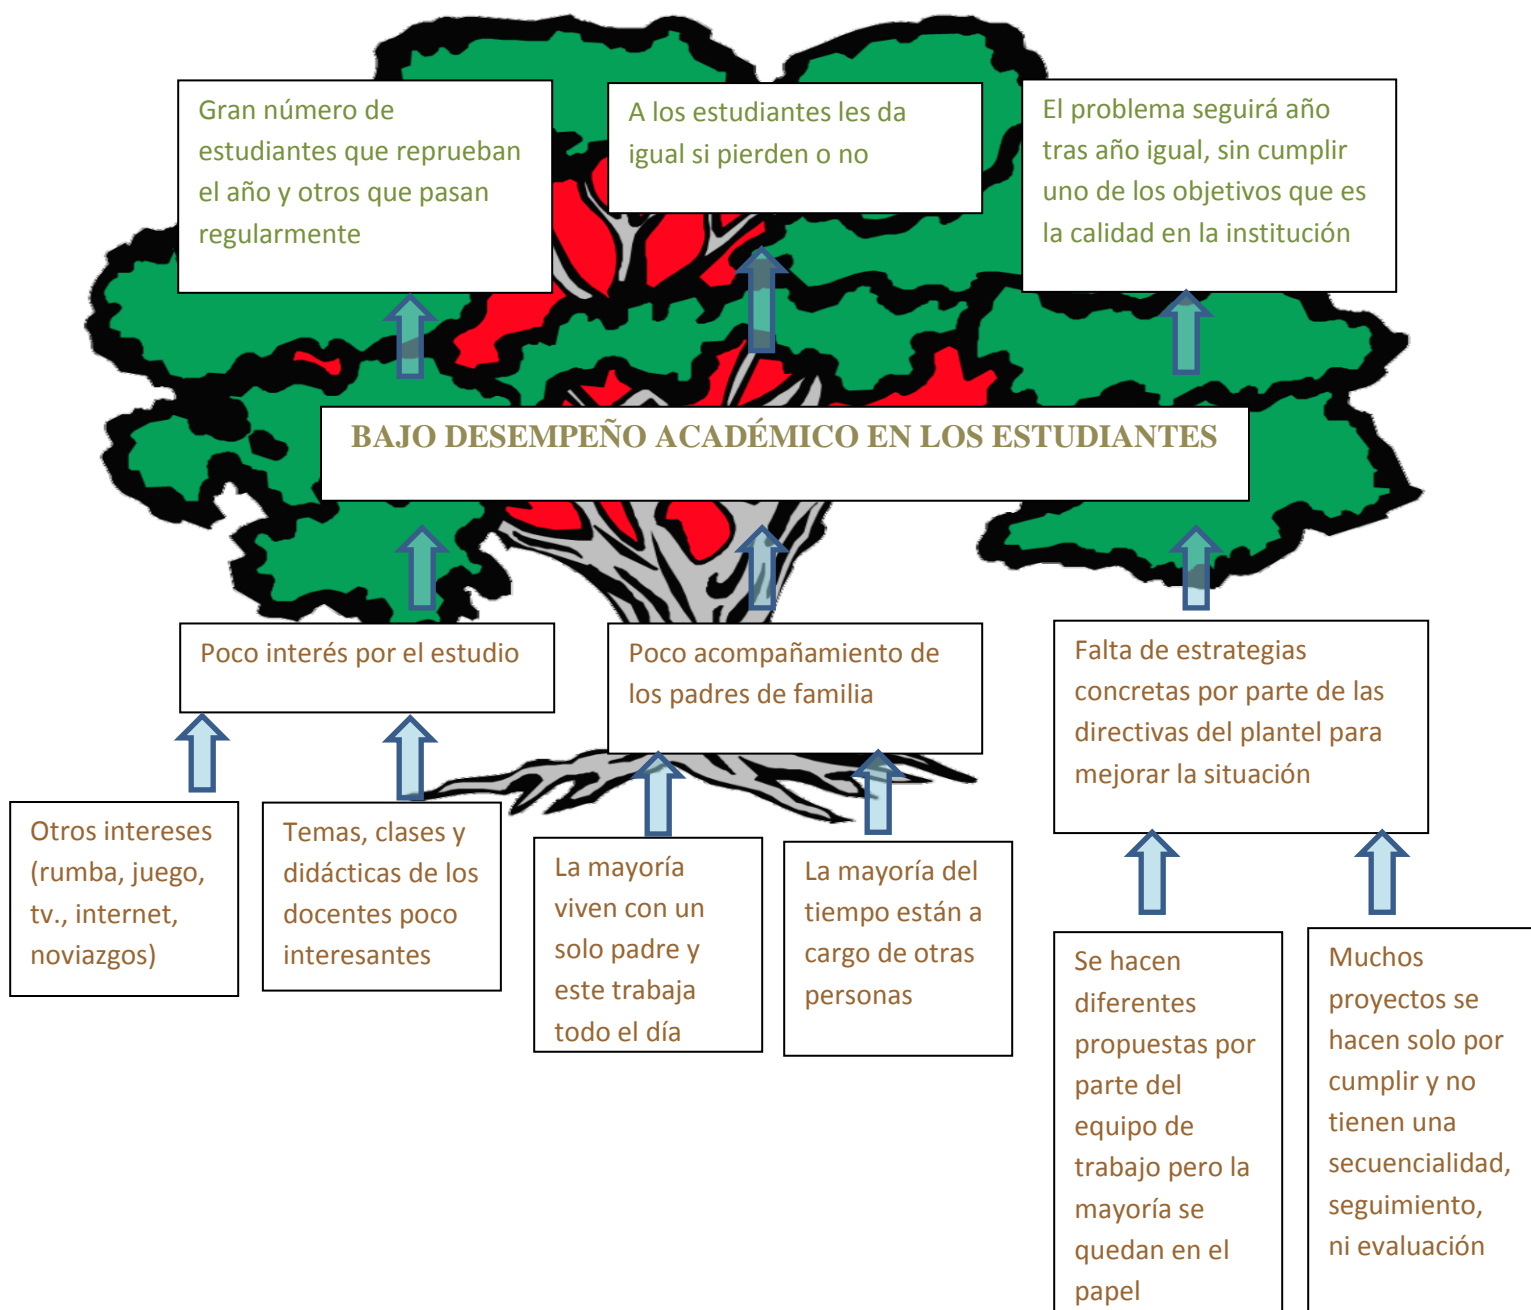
Gran número de estudiantes que reprueban el año y otros que pasan regularmente

A los estudiantes les da igual si pierden o no

El problema seguirá año tras año igual, sin cumplir uno de los objetivos que es la calidad en la institución

BAJO DESEMPEÑO ACADÉMICO EN LOS ESTUDIANTES

Poco interés por el estudio

Poco acompañamiento de los padres de familia

Falta de estrategias concretas por parte de las directivas del plantel para mejorar la situación

Otros intereses (rumba, juego, tv., internet, noviazgos)

Temas, clases y didácticas de los docentes poco interesantes

La mayoría viven con un solo padre y este trabaja todo el día

La mayoría del tiempo están a cargo de otras personas

Se hacen diferentes propuestas por parte del equipo de trabajo pero la mayoría se quedan en el papel

Muchos proyectos se hacen solo por cumplir y no tienen una secuencialidad, seguimiento, ni evaluación